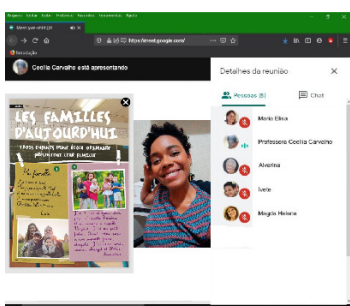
Arquivo Editar Exibir Histórico Favoritos Ferramentas Ajuda

Meet que-xrtfzjp

https://meet.google.com/

Gravação

Cecilia Carvalho está apresentando

LES FAMILLES D'AUJOURD'HUI

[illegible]

Ma famille

Detalhes da reunião

Pessoas (6)

Chat

Maria Elisa

Professora Cecília Carvalho

Alvarina

Ivete

Magda Helena